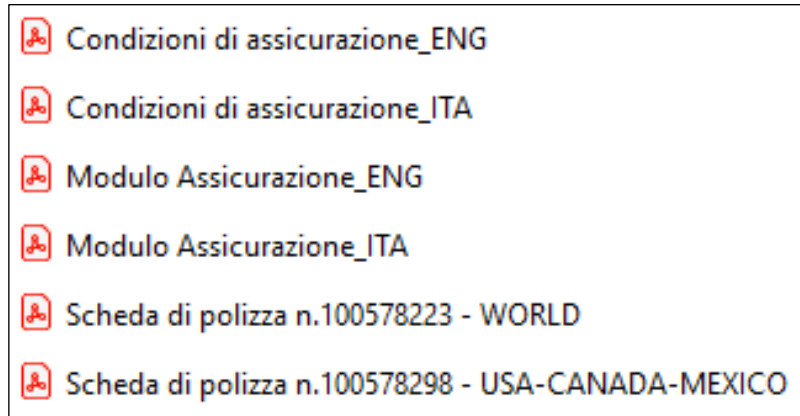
Condizioni di assicurazione_ENG

Condizioni di assicurazione_ITA

Modulo Assicurazione_ENG

Modulo Assicurazione_ITA

Scheda di polizza n.100578223 - WORLD

Scheda di polizza n.100578298 - USA-CANADA-MEXICO